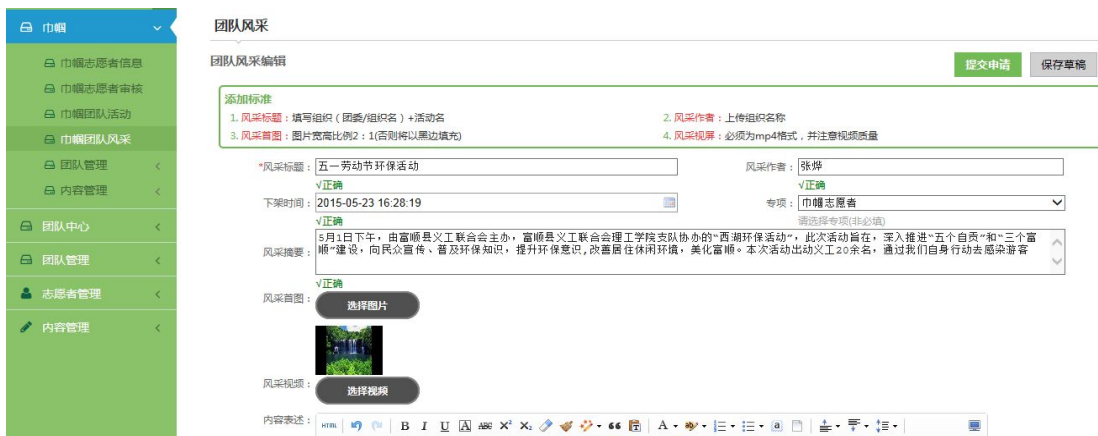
巾帼

巾帼志愿者信息

巾帼志愿者审核

巾帼团队活动

巾帼团队风采

团队管理

内容管理

团队中心

团队管理

志愿者管理

内容管理

团队风采

团队风采编辑

提交申请

保存草稿

添加标准

1. 风采标题：填写组织（团委/组织名）+活动名

2. 风采作者：上传组织名称

3. 风采首图：图片宽高比例2：1(否则将以黑边填充)

4. 风采视屏：必须为mp4格式，并注意视频质量

*风采标题：五一劳动节环保活动

√正确

风采作者：张烨

√正确

下架时间：2015-05-23 16:28:19

√正确

专项：巾帼志愿者

请选择专项(非必填)

风采摘要：5月1日下午，由富顺县义工联合会主办，富顺县义工联合会理工学院支队协办的“西湖环保活动”，此次活动旨在，深入推进“五个自贡”和“三个富顺”建设，向民众宣传、普及环保知识，提升环保意识，改善居住休闲环境，美化富顺。本次活动出动义工20余名，通过我们自身行动去感染游客

√正确

风采首图：

选择图片

风采视频：

选择视频

内容表述：

HTML B I U A ABC X² X₂ 66 A